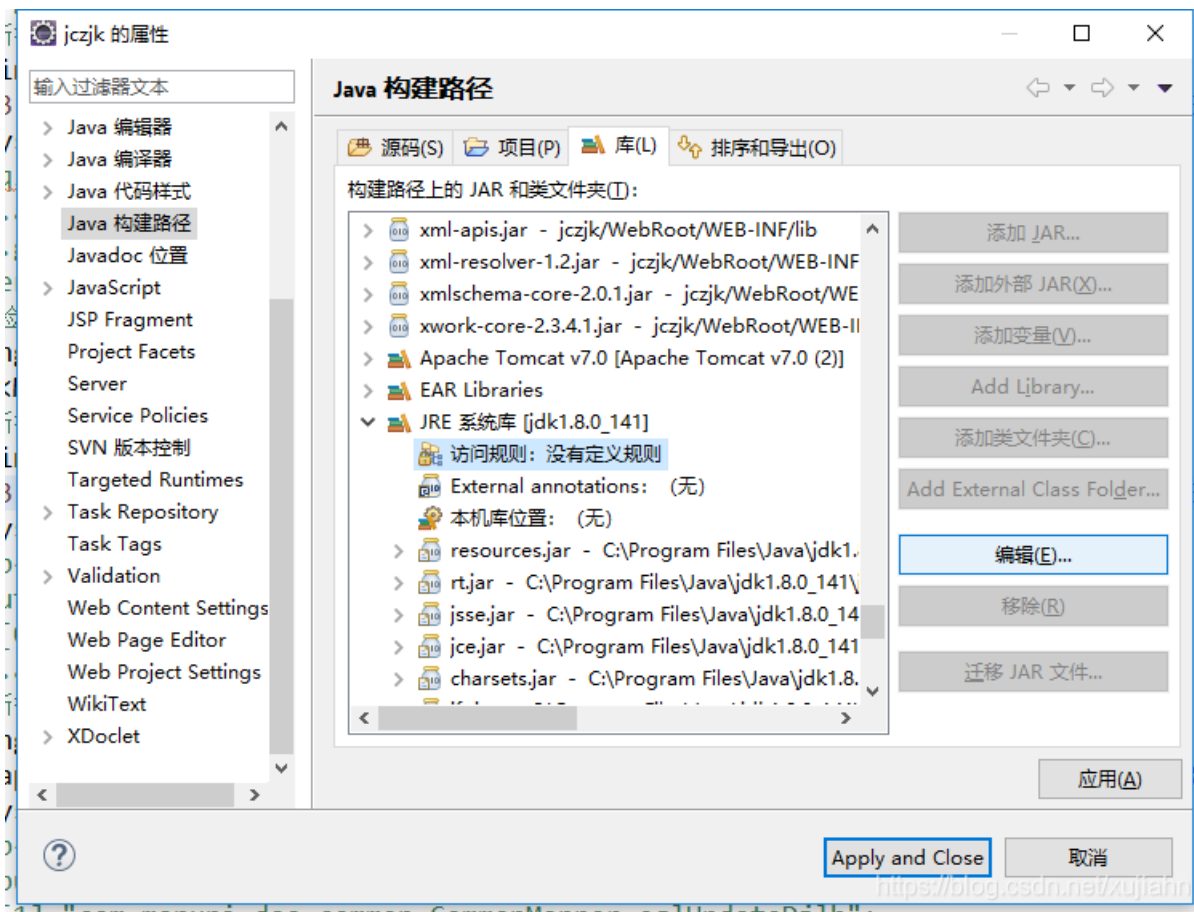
jczjk 的属性

输入过滤器文本

Java 编辑器
Java 编译器
Java 代码样式
Java 构建路径
Javadoc 位置
JavaScript
JSP Fragment
Project Facets
Server
Service Policies
SVN 版本控制
Targeted Runtimes
Task Repository
Task Tags
Validation
Web Content Settings
Web Page Editor
Web Project Settings
WikiText
XDoclet

Java 构建路径

源码(S) 项目(P) 库(L) 排序和导出(O)

构建路径上的 JAR 和类文件夹(T):

xml-apis.jar - jczjk/WebRoot/WEB-INF/lib
xml-resolver-1.2.jar - jczjk/WebRoot/WEB-INF
xmlschema-core-2.0.1.jar - jczjk/WebRoot/WE
xwork-core-2.3.4.1.jar - jczjk/WebRoot/WEB-I
Apache Tomcat v7.0 [Apache Tomcat v7.0 (2)]
EAR Libraries
JRE 系统库 [jdk1.8.0_141]
访问规则：没有定义规则
External annotations: (无)
本机库位置：(无)
resources.jar - C:\Program Files\Java\jdk1.
rt.jar - C:\Program Files\Java\jdk1.8.0_141\
jsse.jar - C:\Program Files\Java\jdk1.8.0_14
jce.jar - C:\Program Files\Java\jdk1.8.0_141
charsets.jar - C:\Program Files\Java\jdk1.8.

添加 JAR...
添加外部 JAR(X)...
添加变量(V)...
Add Library...
添加类文件夹(C)...
Add External Class Folder...
编辑(E)...
移除(R)
迁移 JAR 文件...

应用(A)

Apply and Close
取消

https://blog.csdn.net/xujiann